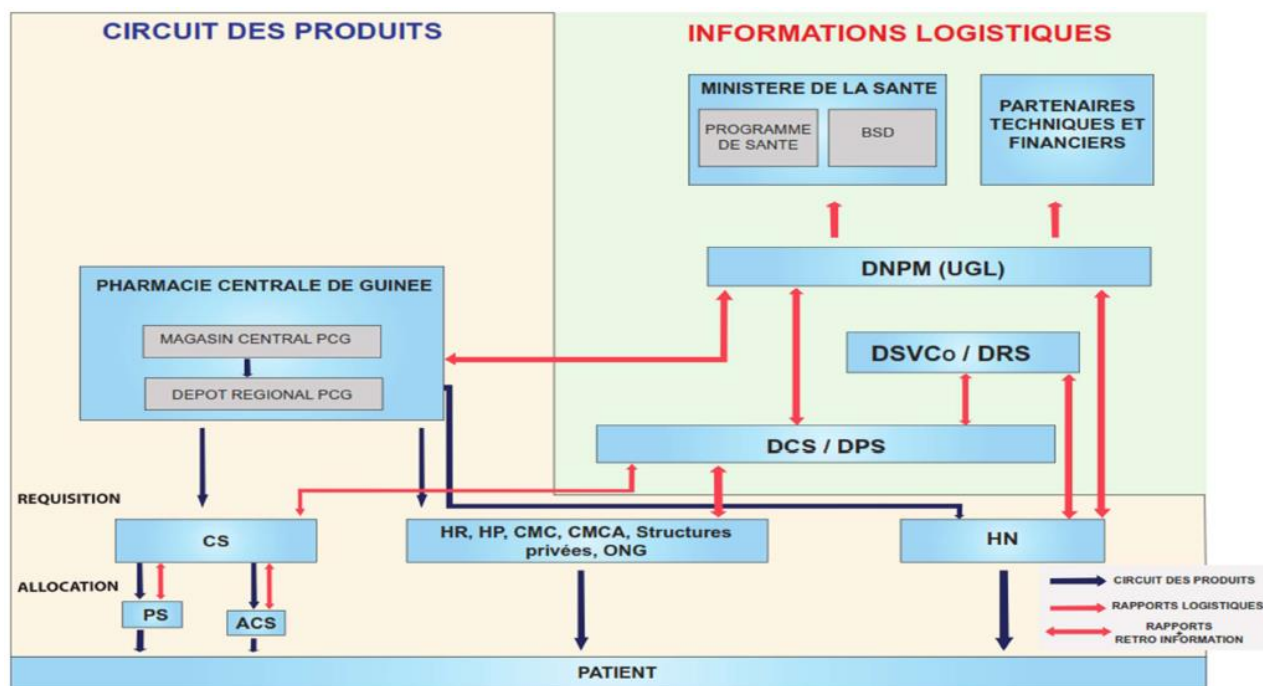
CIRCUIT DES PRODUITS

INFORMATIONS LOGISTIQUES

MINISTERE DE LA SANTE

PROGRAMME DE SANTE

BSD

PARTENAIRES TECHNIQUES ET FINANCIERS

DNPM (UGL)

PHARMACIE CENTRALE DE GUINEE

MAGASIN CENTRAL PCG

DEPOT REGIONAL PCG

DSVCo / DRS

DCS / DPS

REQUISITION

CS

HR, HP, CMC, CMCA, Structures privées, ONG

HN

ALLOCATION

PS

ACS

CIRCUIT DES PRODUITS

RAPPORTS LOGISTIQUES

RAPPORTS RETRO INFORMATION

PATIENT